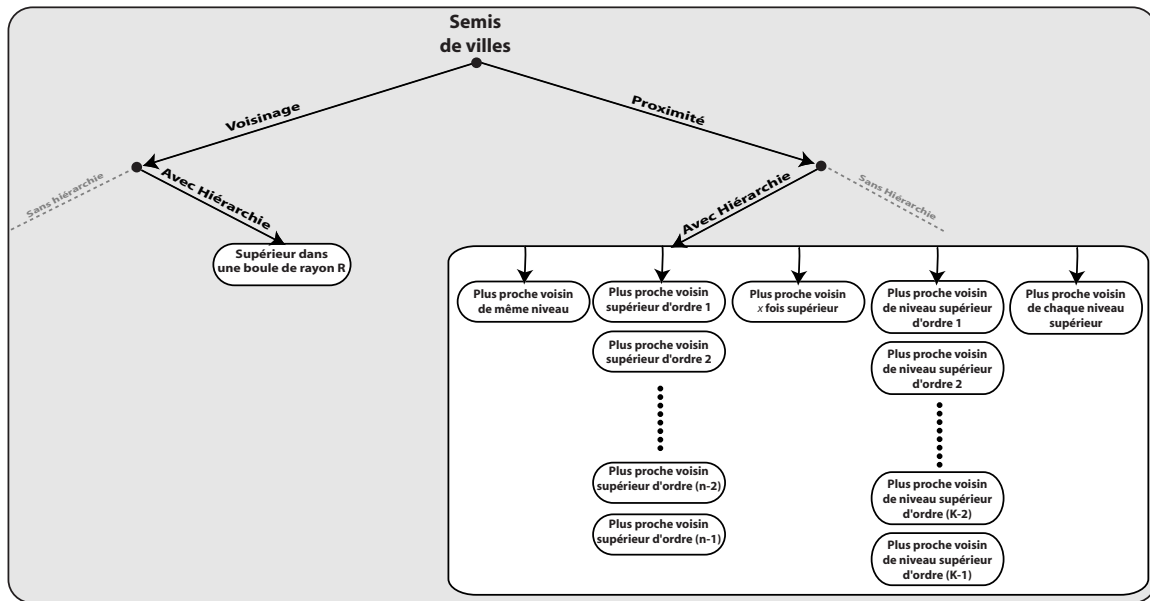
Semis de villes

Voisinage

Proximité

Sans hiérarchie

Avec Hiérarchie

Avec Hiérarchie

Sans Hiérarchie

Supérieur dans une boule de rayon R

Plus proche voisin de même niveau

Plus proche voisin supérieur d'ordre 1

Plus proche voisin supérieur d'ordre 2

Plus proche voisin supérieur d'ordre (n-2)

Plus proche voisin supérieur d'ordre (n-1)

Plus proche voisin $x$ fois supérieur

Plus proche voisin de niveau supérieur d'ordre 1

Plus proche voisin de niveau supérieur d'ordre 2

Plus proche voisin de niveau supérieur d'ordre (K-2)

Plus proche voisin de niveau supérieur d'ordre (K-1)

Plus proche voisin de chaque niveau supérieur